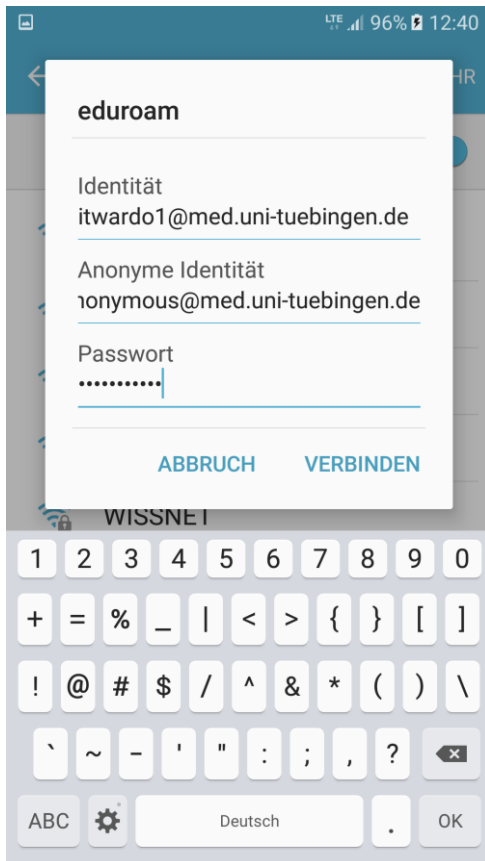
LTE 96% 12:40

HR

eduroam

Identität
itwardo1@med.uni-tuebingen.de

Anonyme Identität
ıonymous@med.uni-tuebingen.de

Passwort
•••••••••••

ABBRUCH VERBINDEN

WISSNET

1 2 3 4 5 6 7 8 9 0
+ = % _ | < > { } [ ]
! @ # $ / ^ & * ( ) \
` ~ – ' " : ; , ?
ABC Deutsch . OK